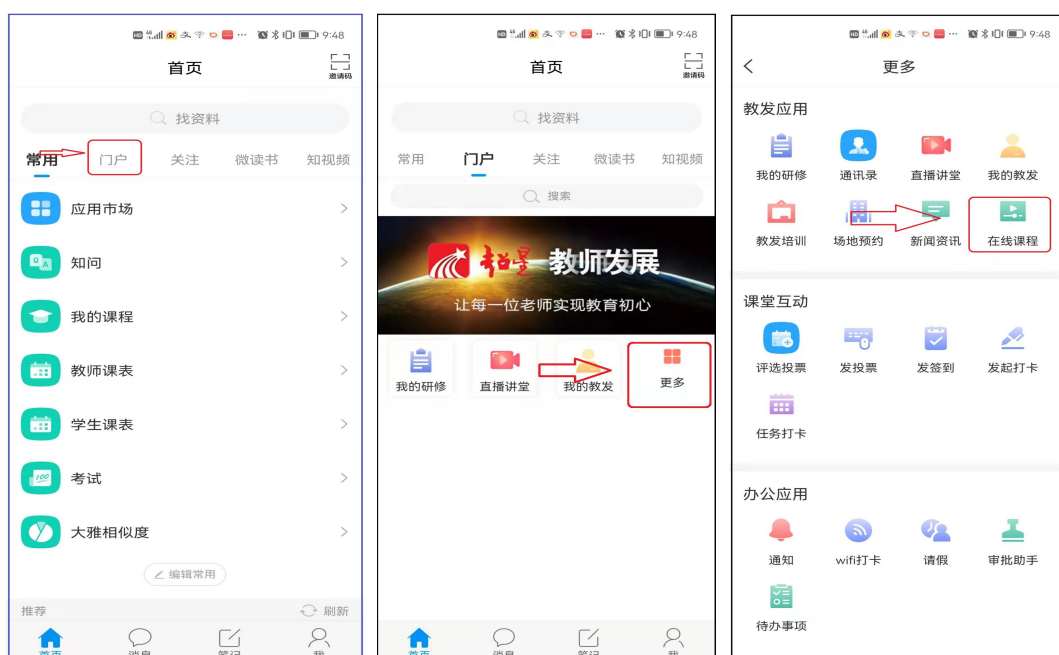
9:48

首页

邀请码

找资料

常用 门户 关注 微读书 知视频

应用市场

知问

我的课程

教师课表

学生课表

考试

大雅相似度

编辑常用

推荐

刷新

首页 消息 笔记 我

9:48

首页

邀请码

找资料

常用 门户 关注 微读书 知视频

搜索

超星 教师发展

让每一位老师实现教育初心

我的研修

直播讲堂

我的教发

更多

首页 消息 笔记 我

9:48

更多

教发应用

我的研修

通讯录

直播讲堂

我的教发

教发培训

场地预约

新闻资讯

在线课程

课堂互动

评选投票

发投票

发签到

发起打卡

任务打卡

办公应用

通知

wifi打卡

请假

审批助手

待办事项